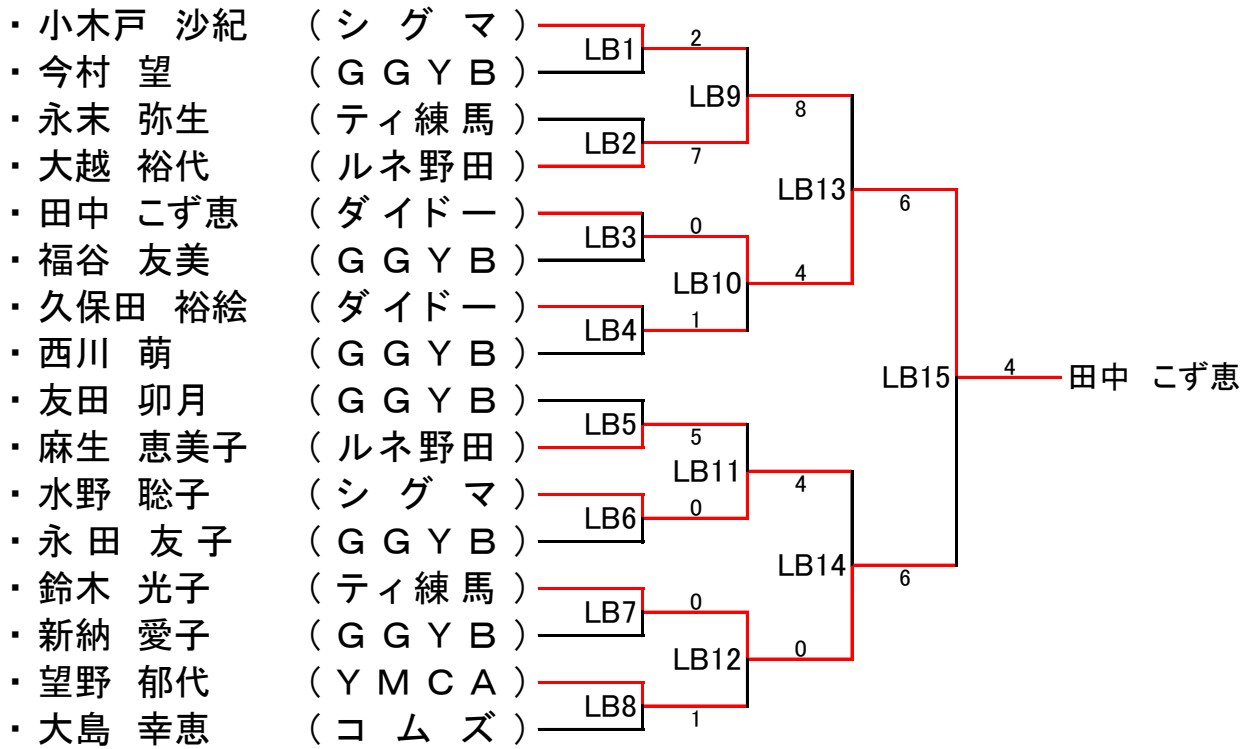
・小木戸 沙紀 （シグマ）
・今村 望 （ＧＧＹＢ）
・永末 弥生 （ティ練馬）
・大越 裕代 （ルネ野田）
・田中 こず恵 （ダイドー）
・福谷 友美 （ＧＧＹＢ）
・久保田 裕絵 （ダイドー）
・西川 萌 （ＧＧＹＢ）
・友田 卯月 （ＧＧＹＢ）
・麻生 恵美子 （ルネ野田）
・水野 聡子 （シグマ）
・永田 友子 （ＧＧＹＢ）
・鈴木 光子 （ティ練馬）
・新納 愛子 （ＧＧＹＢ）
・望野 郁代 （ＹＭＣＡ）
・大島 幸恵 （コムズ）

LB1
2
LB9
8
LB2
7
LB13
6
LB3
0
LB10
4
LB4
1
LB15
4
田中 こず恵
LB5
5
LB11
4
LB6
0
LB14
6
LB7
0
LB12
0
LB8
1